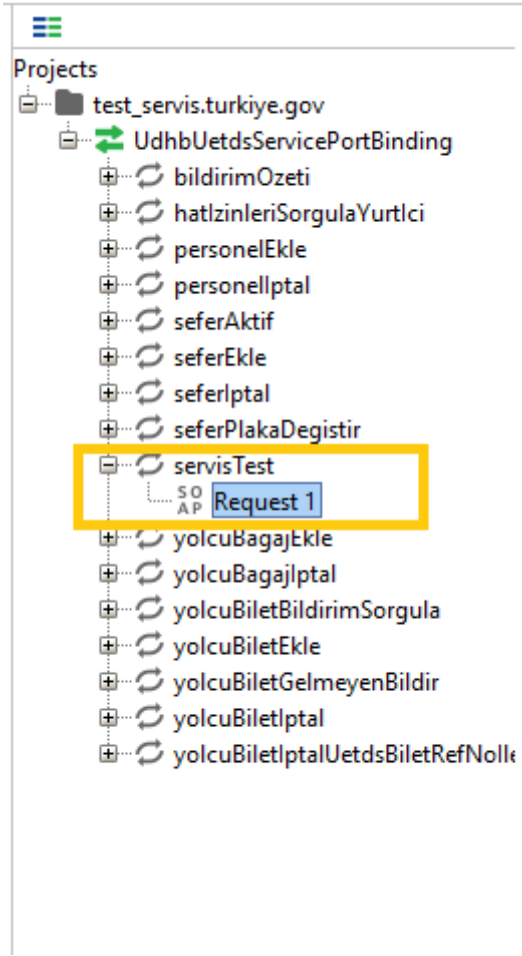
Projects
test_servis.turkiye.gov
UdhbUetdsServicePortBinding
bildirimOzeti
hatIzinleriSorgulaYurtIci
personelEkle
personelIptal
seferAktif
seferEkle
seferIptal
seferPlakaDegistir
servisTest
SOAP Request 1
yolcuBagajEkle
yolcuBagajIptal
yolcuBiletBildirimSorgula
yolcuBiletEkle
yolcuBiletGelmeyenBildir
yolcuBiletIptal
yolcuBiletIptalUetdsBiletRefNoIle